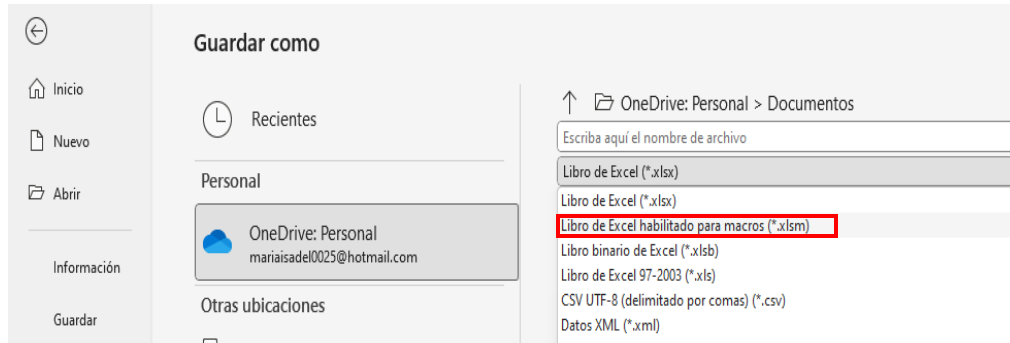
Inicio

Nuevo

Abrir

Información

Guardar

Guardar como

Recientes

Personal

OneDrive: Personal
mariaisadel0025@hotmail.com

Otras ubicaciones

OneDrive: Personal > Documentos

Escriba aquí el nombre de archivo

Libro de Excel (*.xlsx)

Libro de Excel (*.xlsx)
Libro de Excel habilitado para macros (*.xlsm)
Libro binario de Excel (*.xlsb)
Libro de Excel 97-2003 (*.xls)
CSV UTF-8 (delimitado por comas) (*.csv)
Datos XML (*.xml)